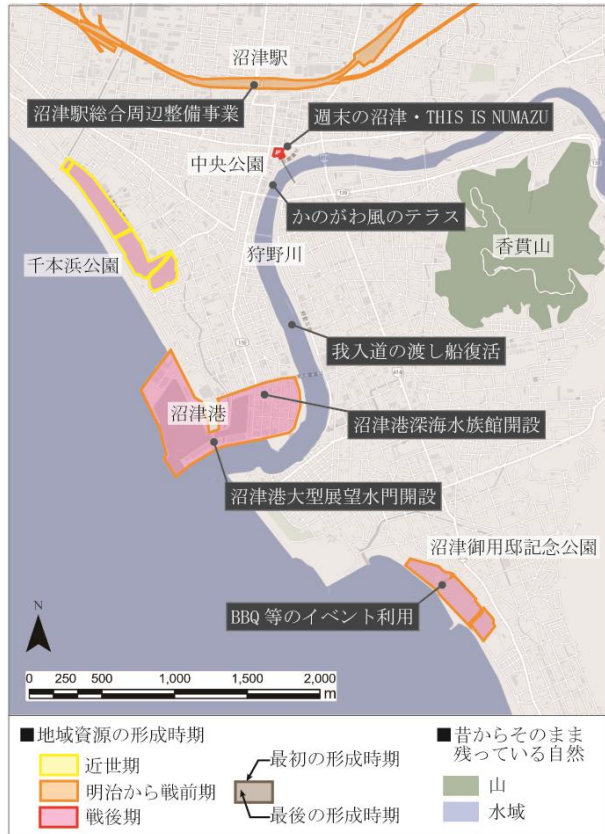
沼津駅

沼津駅総合周辺整備事業

週末の沼津・THIS IS NUMAZU

中央公園

かのがわ風のテラス

香貫山

千本浜公園

狩野川

我入道の渡し船復活

沼津港

沼津港深海水族館開設

沼津港大型展望水門開設

沼津御用邸記念公園

BBQ 等のイベント利用

N

0 250 500 1,000 1,500 2,000 m

■地域資源の形成時期

近世期

明治から戦前期

戦後期

最初の形成時期

最後の形成時期

■昔からそのまま残っている自然

山

水域